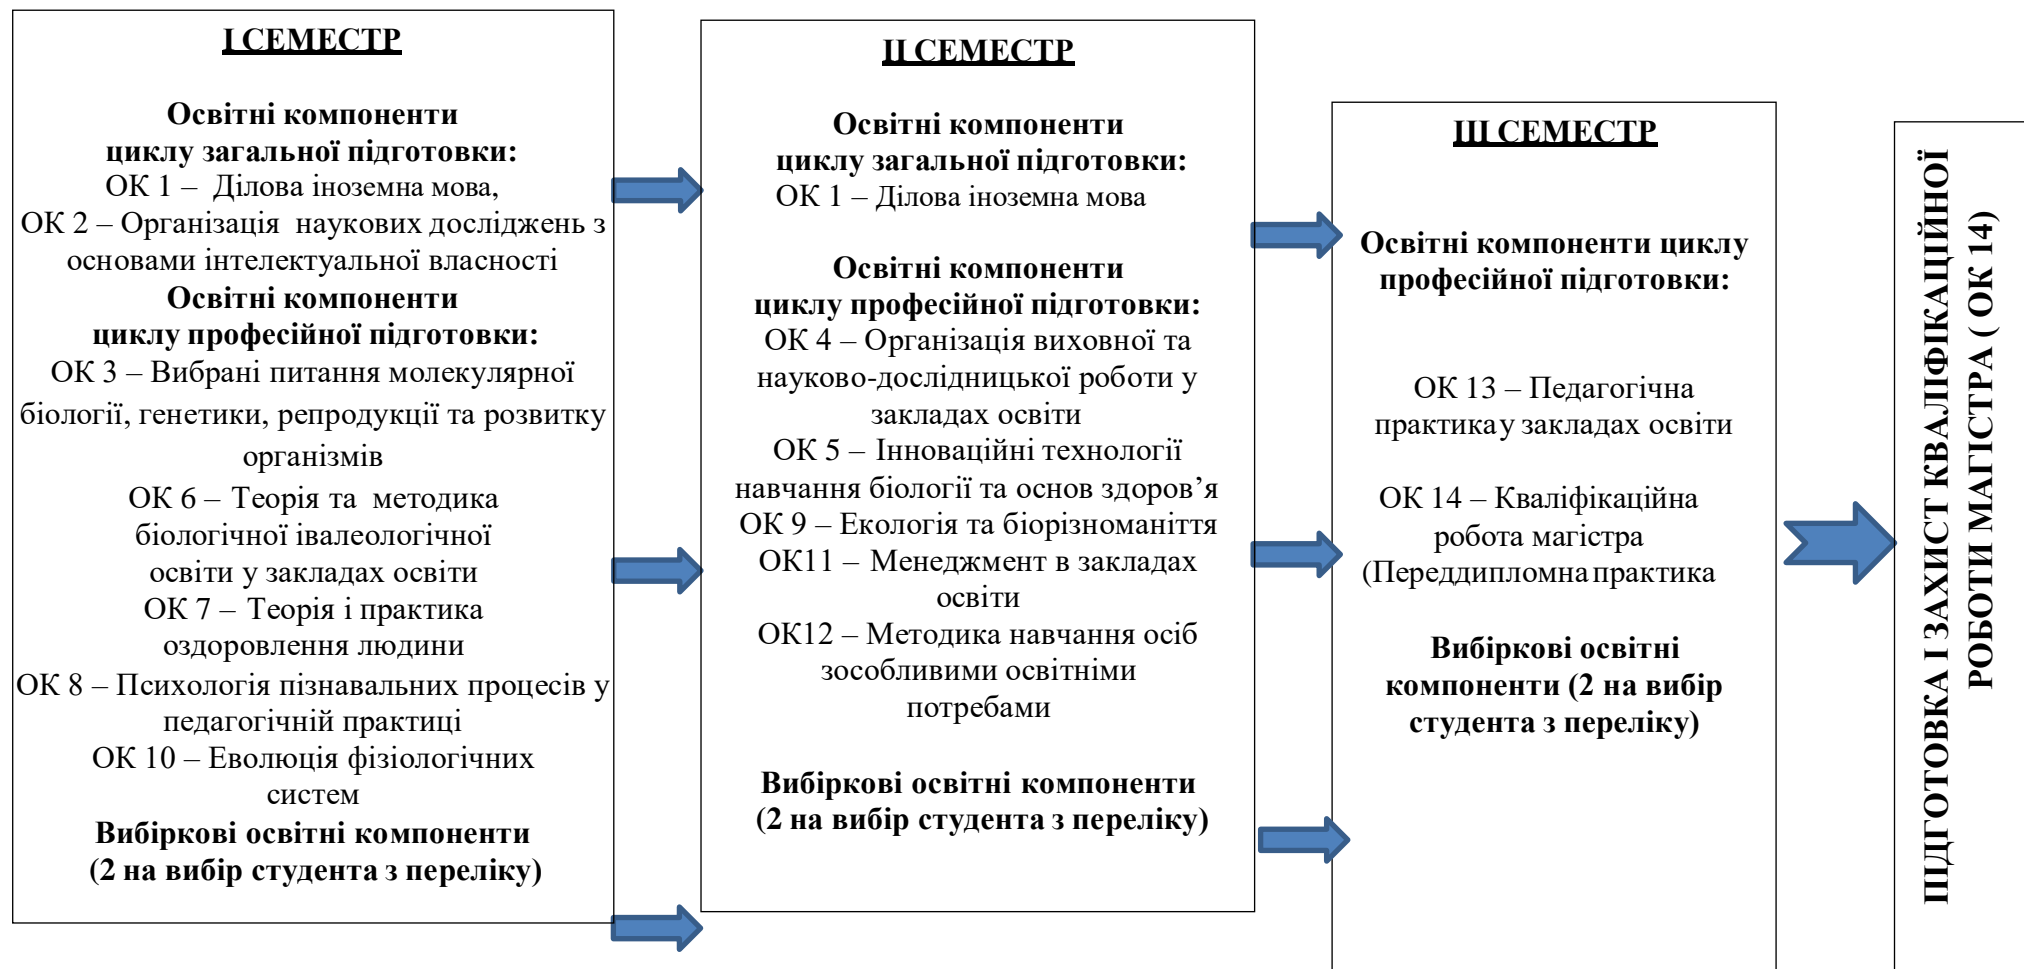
I СЕМЕСТР

Освітні компоненти циклу загальної підготовки:
ОК 1 – Ділова іноземна мова,
ОК 2 – Організація наукових досліджень з основами інтелектуальної власності
Освітні компоненти циклу професійної підготовки:
ОК 3 – Вибрані питання молекулярної біології, генетики, репродукції та розвитку організмів
ОК 6 – Теорія та методика біологічної івалеологічної освіти у закладах освіти
ОК 7 – Теорія і практика оздоровлення людини
ОК 8 – Психологія пізнавальних процесів у педагогічній практиці
ОК 10 – Еволюція фізіологічних систем
Вибіркові освітні компоненти (2 на вибір студента з переліку)

II СЕМЕСТР

Освітні компоненти циклу загальної підготовки:
ОК 1 – Ділова іноземна мова

Освітні компоненти циклу професійної підготовки:
ОК 4 – Організація виховної та науково-дослідницької роботи у закладах освіти
ОК 5 – Інноваційні технології навчання біології та основ здоров’я
ОК 9 – Екологія та біорізноманіття
ОК11 – Менеджмент в закладах освіти
ОК12 – Методика навчання осіб зособливими освітніми потребами

Вибіркові освітні компоненти (2 на вибір студента з переліку)

III СЕМЕСТР

Освітні компоненти циклу професійної підготовки:

ОК 13 – Педагогічна практикау закладах освіти

ОК 14 – Кваліфікаційна робота магістра (Переддипломна практика

Вибіркові освітні компоненти (2 на вибір студента з переліку)

ПІДГОТОВКА І ЗАХИСТ КВАЛІФІКАЦІЙНОЇ РОБОТИ МАГІСТРА ( ОК 14)